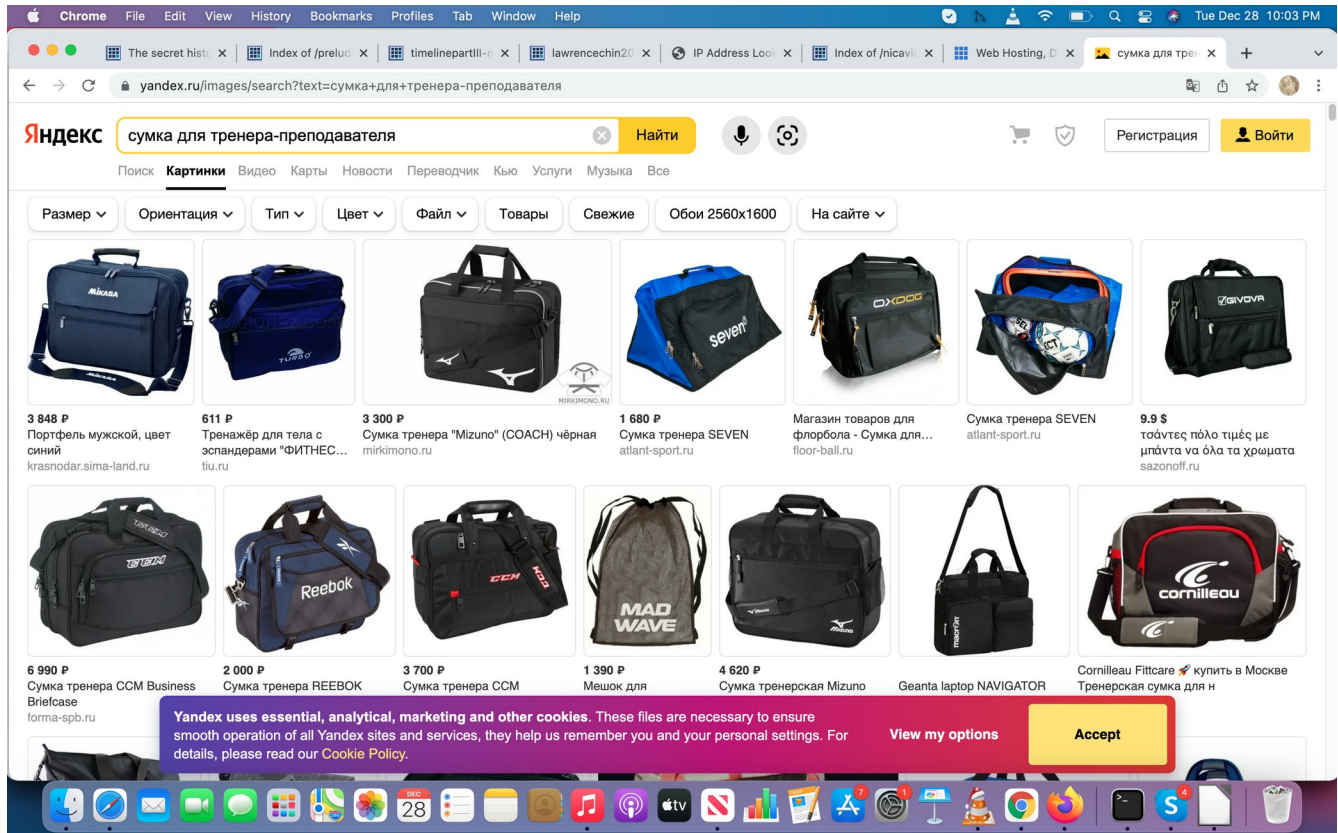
Chrome File Edit View History Bookmarks Profiles Tab Window Help

Tue Dec 28 10:03 PM

The secret hist × | Index of /prelud × | timelinepartIII-r × | lawrencechin20 × | IP Address Look × | Index of /nicavi × | Web Hosting, D × | сумка для трен ×

yandex.ru/images/search?text=сумка+для+тренера-преподавателя

Яндекс сумка для тренера-преподавателя Найти

Регистрация Войти

Поиск Картинки Видео Карты Новости Переводчик Кью Услуги Музыка Все

Размер Ориентация Тип Цвет Файл Товары Свежие Обои 2560x1600 На сайте

MIKASA
TURBO
MIRKIMONO.RU
seven
OXDOG
GIVOVA

3 848 ₽
Портфель мужской, цвет синий
krasnodar.sima-land.ru

611 ₽
Тренажёр для тела с эспандерами "ФИТНЕС…
tiu.ru

3 300 ₽
Сумка тренера "Mizuno" (COACH) чёрная
mirkimono.ru

1 680 ₽
Сумка тренера SEVEN
atlant-sport.ru

Магазин товаров для флорбола - Сумка для…
floor-ball.ru

Сумка тренера SEVEN
atlant-sport.ru

9.9 $
τσάντες πόλο τιμές με μπάντα να όλα τα χρωματα
sazonoff.ru

CCM
Reebok
CCM
MAD WAVE
Mizuno
cornilleau

6 990 ₽
Сумка тренера CCM Business Briefcase
forma-spb.ru

2 000 ₽
Сумка тренера REEBOK

3 700 ₽
Сумка тренера CCM

1 390 ₽
Мешок для

4 620 ₽
Сумка тренерская Mizuno

Geanta laptop NAVIGATOR

Cornilleau Fittcare 🚀 купить в Москве Тренерская сумка для н

Yandex uses essential, analytical, marketing and other cookies. These files are necessary to ensure smooth operation of all Yandex sites and services, they help us remember you and your personal settings. For details, please read our Cookie Policy.

View my options

Accept

DEC 28